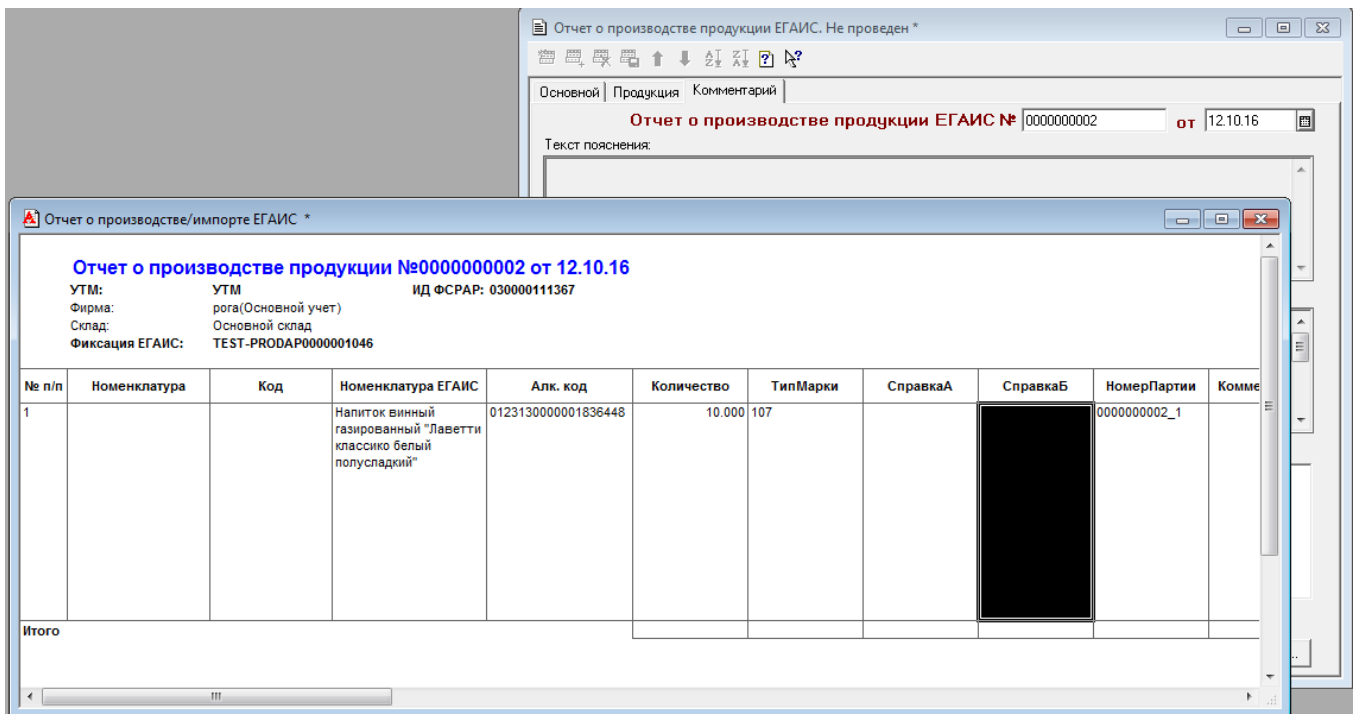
Отчет о производстве продукции ЕГАИС. Не проведен *

Основной | Продукция | Комментарий

Отчет о производстве продукции ЕГАИС № 0000000002 от 12.10.16

Текст пояснения:

Отчет о производстве/импорте ЕГАИС *

Отчет о производстве продукции №0000000002 от 12.10.16

УТМ: УТМ ИД ФСРАР: 030000111367
Фирма: рога(Основной учет)
Склад: Основной склад
Фиксация ЕГАИС: TEST-PRODAP0000001046

| № п/п | Номенклатура | Код | Номенклатура ЕГАИС | Алк. код | Количество | ТипМарки | СправкаА | СправкаБ | НомерПартии | Комме |
|---|---|---|---|---|---|---|---|---|---|---|
| 1 | | | Напиток винный газированный "Лаветти классико белый полусладкий" | 0123130000001836448 | 10.000 | 107 | | | 0000000002_1 | |
| Итого | | | | | | | | | | |